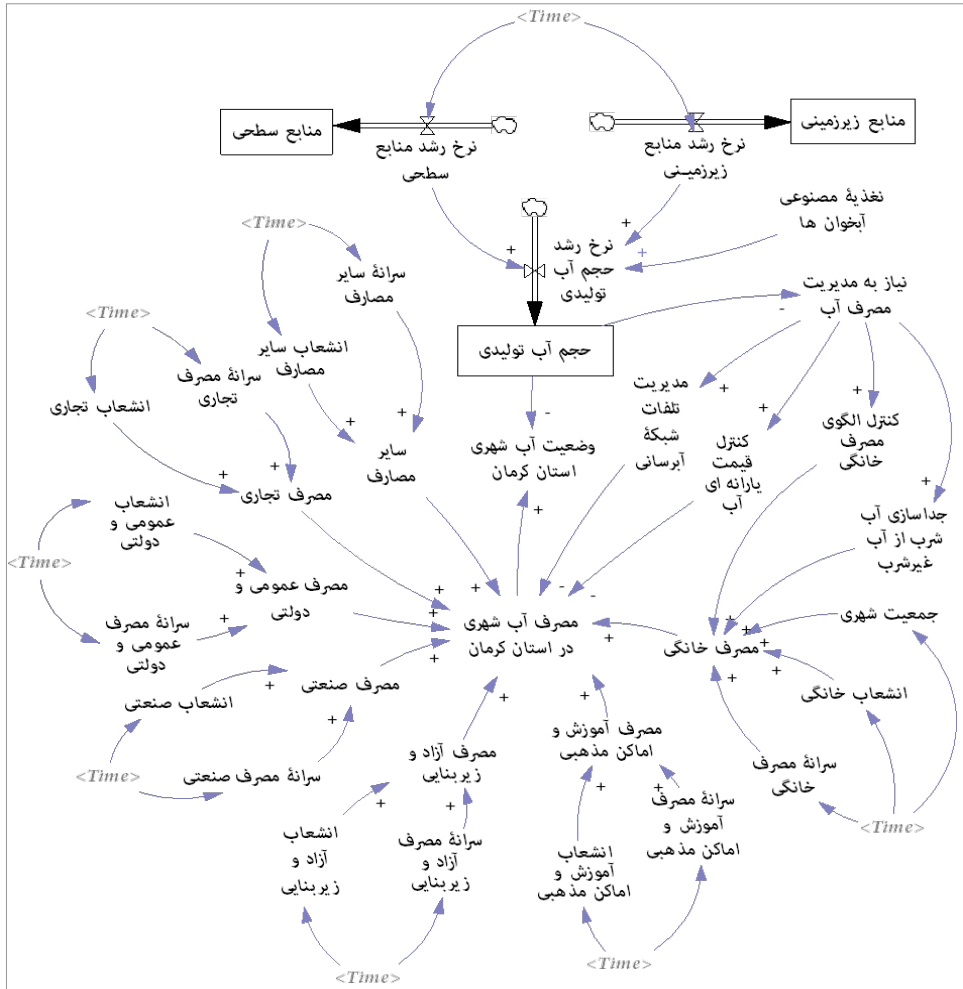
<Time>

منابع سطحی

نرخ رشد منابع سطحی

منابع زیرزمینی

نرخ رشد منابع زیرزمینی

نغذیهٔ مصنوعی آبخوان ها

+

+

+

نرخ رشد حجم آب تولیدی

<Time>

سرانهٔ سایر مصارف

نیاز به مدیریت مصرف آب

-

<Time>

انشعاب سایر مصارف

حجم آب تولیدی

انشعاب تجاری

سرانهٔ مصرف تجاری

+

+

-

مدیریت تلفات شبکهٔ آبرسانی

+

+

+

کنترل الگوی مصرف خانگی

+

سایر مصارف

وضعیت آب شهری استان کرمان

کنترل قیمت یارانه ای آب

+

+

مصرف تجاری

+

جداسازی آب شرب از آب غیرشرب

انشعاب عمومی و دولتی

+

<Time>

مصرف عمومی و دولتی

+

-

-

+

+

جمعیت شهری

سرانهٔ مصرف عمومی و دولتی

+

+

مصرف آب شهری در استان کرمان

+

+

مصرف خانگی

+

+

+

+

مصرف صنعتی

+

انشعاب صنعتی

+

+

انشعاب خانگی

+

+

مصرف آموزش و اماکن مذهبی

+

مصرف آزاد و زیربنایی

سرانهٔ مصرف خانگی

<Time>

سرانهٔ مصرف صنعتی

+

+

+

سرانهٔ مصرف آموزش و اماکن مذهبی

<Time>

انشعاب آزاد و زیربنایی

+

سرانهٔ مصرف آزاد و زیربنایی

انشعاب آموزش و اماکن مذهبی

<Time>

<Time>